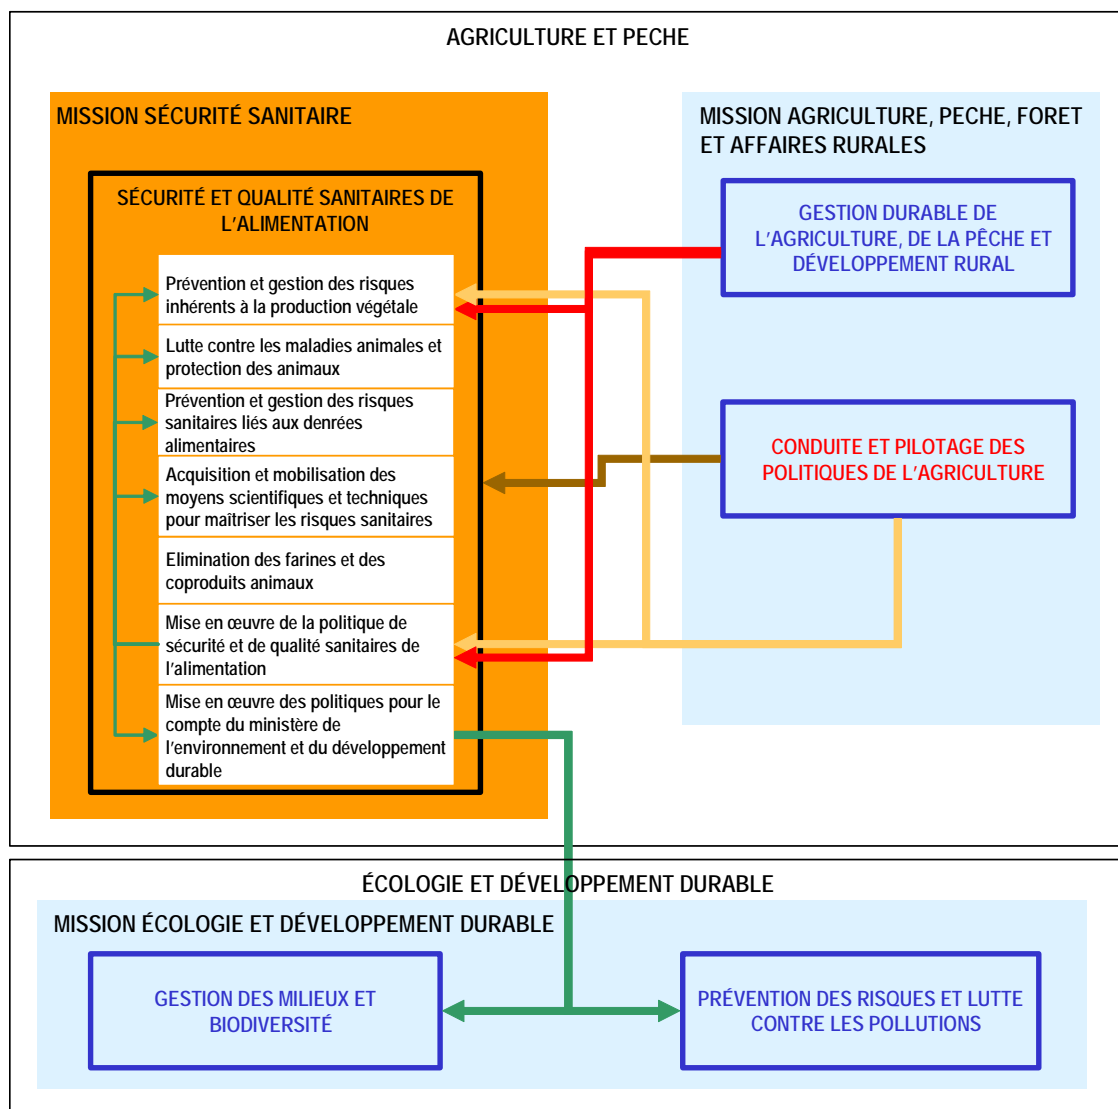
AGRICULTURE ET PECHE

MISSION SÉCURITÉ SANITAIRE

SÉCURITÉ ET QUALITÉ SANITAIRES DE L'ALIMENTATION

Prévention et gestion des risques inhérents à la production végétale

Lutte contre les maladies animales et protection des animaux

Prévention et gestion des risques sanitaires liés aux denrées alimentaires

Acquisition et mobilisation des moyens scientifiques et techniques pour maîtriser les risques sanitaires

Elimination des farines et des coproduits animaux

Mise en œuvre de la politique de sécurité et de qualité sanitaires de l'alimentation

Mise en œuvre des politiques pour le compte du ministère de l'environnement et du développement durable

MISSION AGRICULTURE, PECHE, FORET ET AFFAIRES RURALES

GESTION DURABLE DE L'AGRICULTURE, DE LA PÊCHE ET DÉVELOPPEMENT RURAL

CONDUITE ET PILOTAGE DES POLITIQUES DE L'AGRICULTURE

ÉCOLOGIE ET DÉVELOPPEMENT DURABLE

MISSION ÉCOLOGIE ET DÉVELOPPEMENT DURABLE

GESTION DES MILIEUX ET BIODIVERSITÉ

PRÉVENTION DES RISQUES ET LUTTE CONTRE LES POLLUTIONS